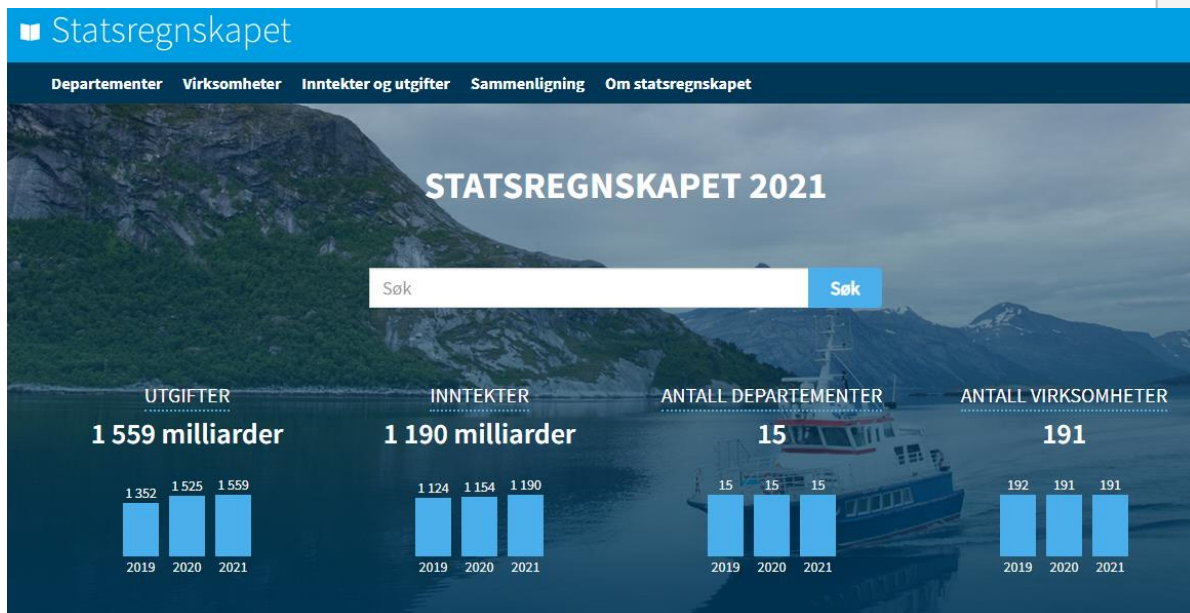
Statsregnskapet

Departementer Virksomheter Inntekter og utgifter Sammenligning Om statsregnskapet

STATSREGNSKAPET 2021

Søk

Søk

UTGIFTER
1 559 milliarder

| 1 352 | 1 525 | 1 559 |
|---|---|---|
| 2019 | 2020 | 2021 |

INNTEKTER
1 190 milliarder

| 1 124 | 1 154 | 1 190 |
|---|---|---|
| 2019 | 2020 | 2021 |

ANTALL DEPARTEMENTER
15

| 15 | 15 | 15 |
|---|---|---|
| 2019 | 2020 | 2021 |

ANTALL VIRKSOMHETER
191

| 192 | 191 | 191 |
|---|---|---|
| 2019 | 2020 | 2021 |